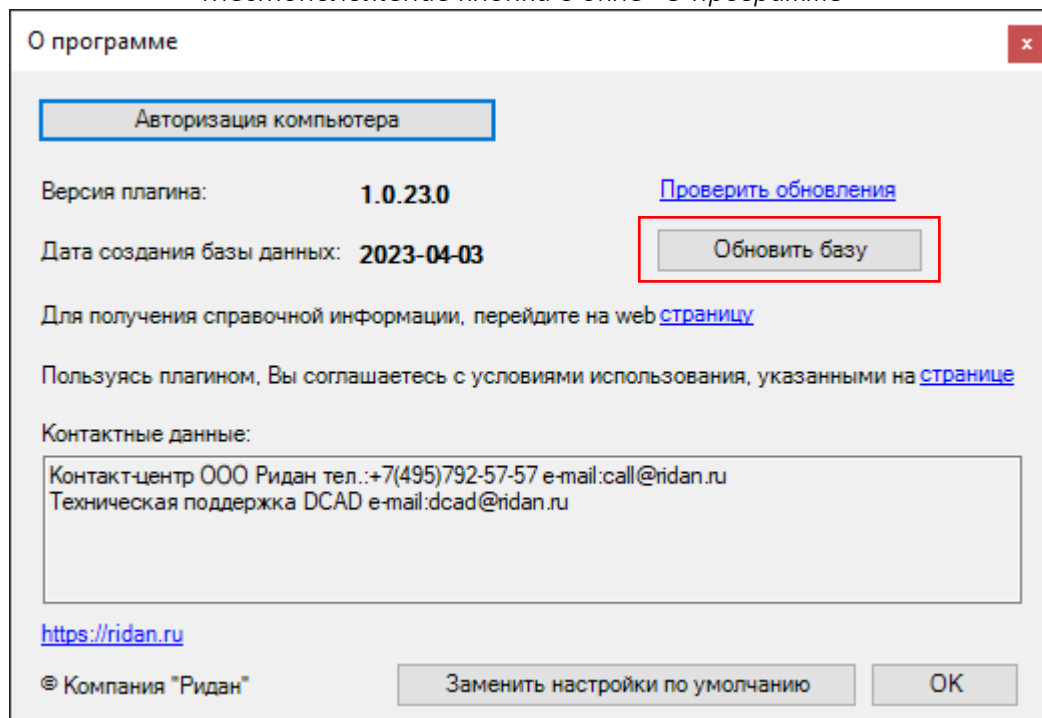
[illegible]

О программе

x

Авторизация компьютера

Версия плагина: 1.0.23.0

Проверить обновления

Дата создания базы данных: 2023-04-03

Обновить базу

Для получения справочной информации, перейдите на web страницу

Пользуясь плагином, Вы соглашаетесь с условиями использования, указанными на странице

Контактные данные:

Контакт-центр ООО Ридан тел.:+7(495)792-57-57 e-mail:call@ridan.ru
Техническая поддержка DCAD e-mail:dcad@ridan.ru

https://ridan.ru

© Компания "Ридан"

Заменить настройки по умолчанию

OK